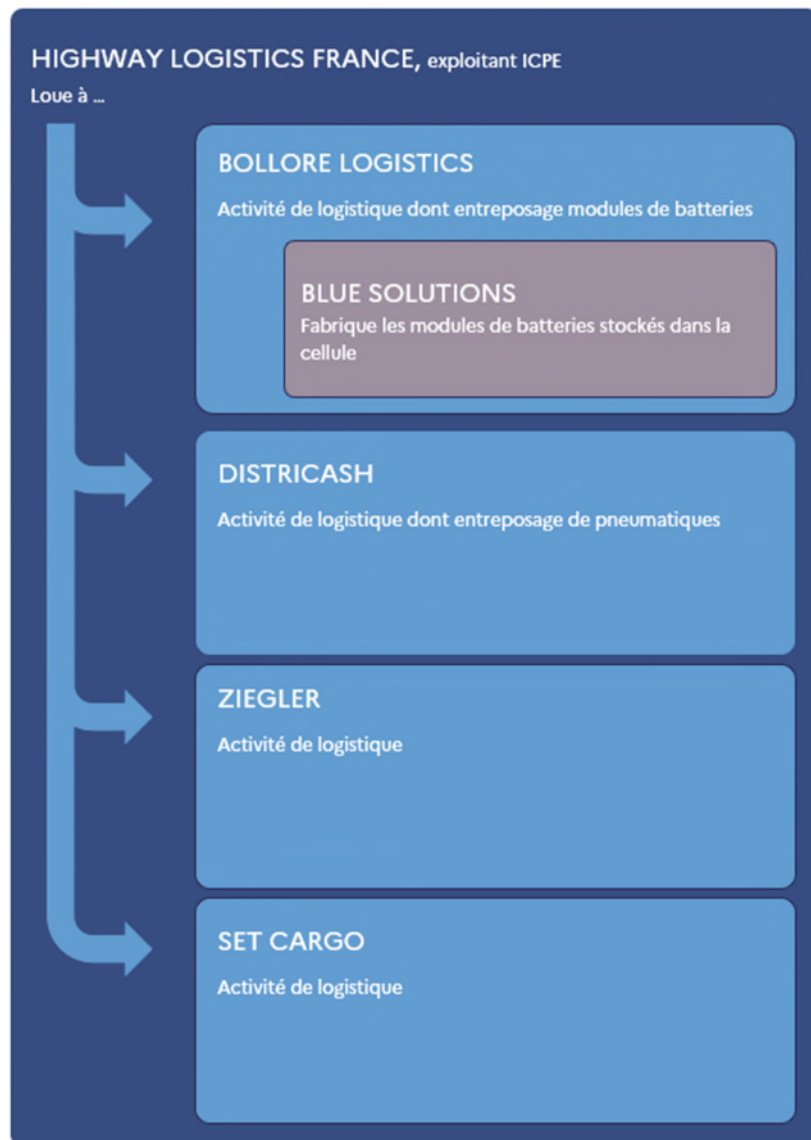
HIGHWAY LOGISTICS FRANCE, exploitant ICPE
Loue à ...

BOLLORE LOGISTICS
Activité de logistique dont entreposage modules de batteries

BLUE SOLUTIONS
Fabrique les modules de batteries stockés dans la cellule

DISTRICASH
Activité de logistique dont entreposage de pneumatiques

ZIEGLER
Activité de logistique

SET CARGO
Activité de logistique